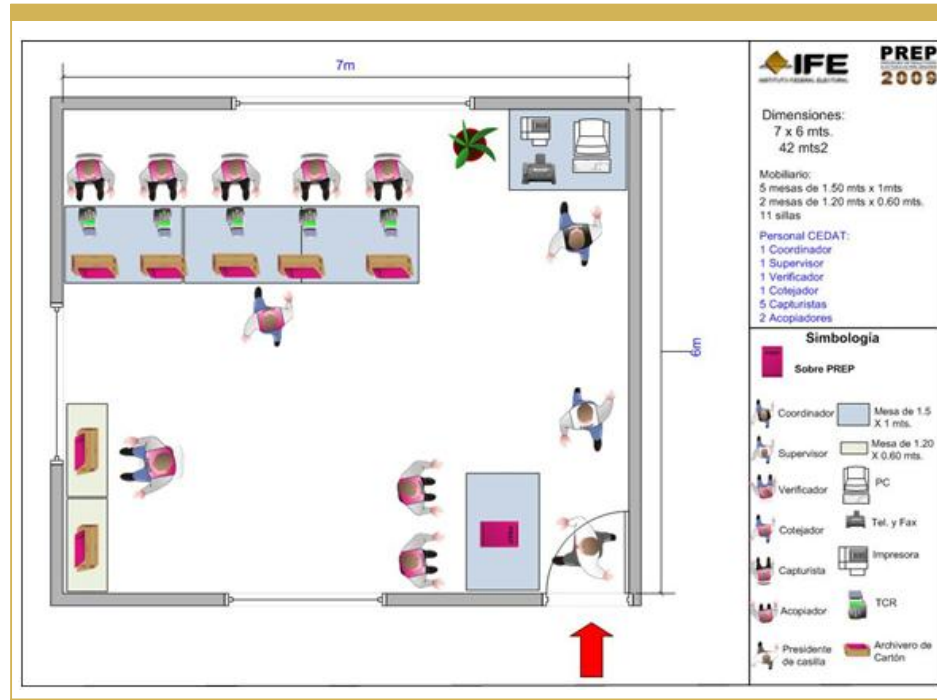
7m

6m

IFE INSTITUTO FEDERAL ELECTORAL

PREP 2009

Dimensiones:
7 x 6 mts.
42 mts2

Mobiliario:
5 mesas de 1.50 mts x 1mts
2 mesas de 1.20 mts x 0.60 mts.
11 sillas

Personal CEDAT:
1 Coordinador
1 Supervisor
1 Verificador
1 Cotejador
5 Capturistas
2 Acopiadores

Simbología

Sobre PREP

Coordinador

Mesa de 1.5 X 1 mts.

Supervisor

Mesa de 1.20 X 0.60 mts.

Verificador

PC

Cotejador

Tel. y Fax

Capturista

Impresora

Acopiador

TCR

Presidente de casilla

Archivero de Cartón